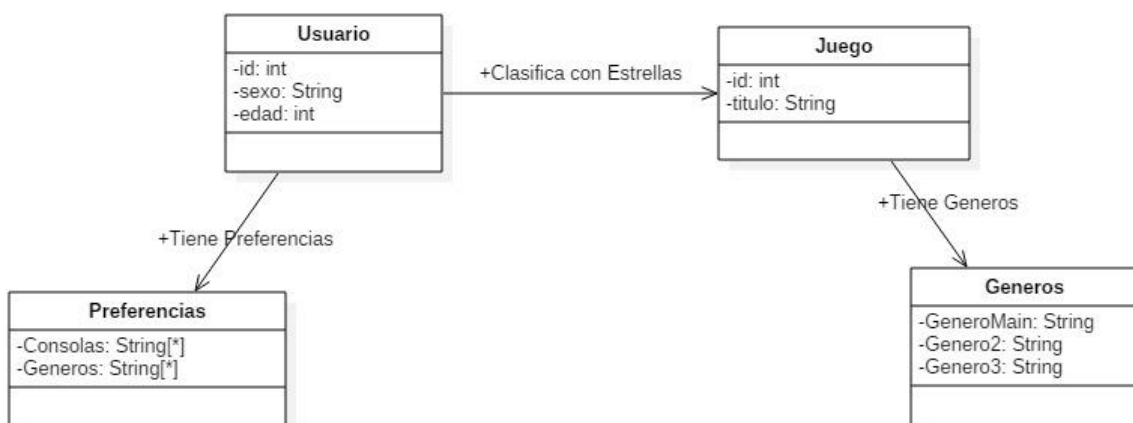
Usuario
-id: int
-sexo: String
-edad: int

+Clasifica con Estrellas

Juego
-id: int
-titulo: String

+Tiene Preferencias

+Tiene Generos

Preferencias
-Consolas: String[*]
-Generos: String[*]

Generos
-GeneroMain: String
-Genero2: String
-Genero3: String